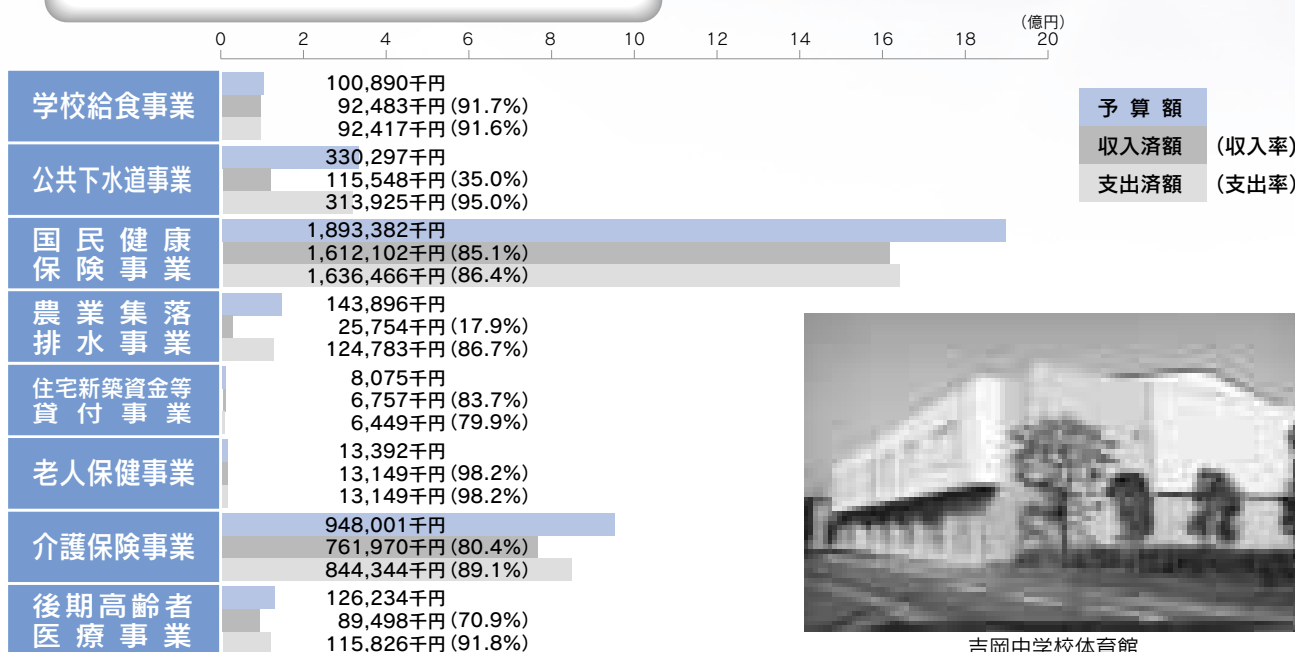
(億円)
0 2 4 6 8 10 12 14 16 18 20

| 事業 | 金額 |
|---|---|
| 学校給食事業 | 100,890千円<br>92,483千円(91.7%)<br>92,417千円(91.6%) |
| 公共下水道事業 | 330,297千円<br>115,548千円(35.0%)<br>313,925千円(95.0%) |
| 国民健康保険事業 | 1,893,382千円<br>1,612,102千円(85.1%)<br>1,636,466千円(86.4%) |
| 農業集落排水事業 | 143,896千円<br>25,754千円(17.9%)<br>124,783千円(86.7%) |
| 住宅新築資金等貸付事業 | 8,075千円<br>6,757千円(83.7%)<br>6,449千円(79.9%) |
| 老人保健事業 | 13,392千円<br>13,149千円(98.2%)<br>13,149千円(98.2%) |
| 介護保険事業 | 948,001千円<br>761,970千円(80.4%)<br>844,344千円(89.1%) |
| 後期高齢者医療事業 | 126,234千円<br>89,498千円(70.9%)<br>115,826千円(91.8%) |

予算額
収入済額 (収入率)
支出済額 (支出率)

吉岡中学校体育館